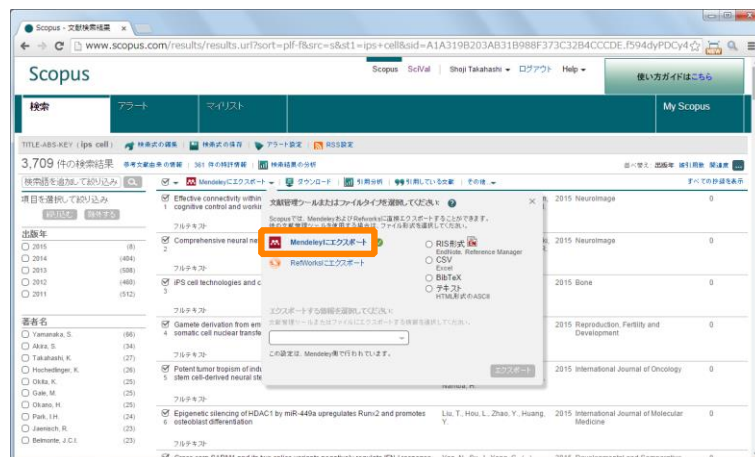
Scopus - 文献検索結果 ×

www.scopus.com/results/results.uri?sort=plf-f&src=s&st1=ips+cell&sid=A1A319B203AB31B988F373C32B4CCCDE.f594dyPDCy4

Scopus

Scopus SciVal Shoji Takahashi ログアウト Help

使い方ガイドはこちら

検索 アラート マイリスト My Scopus

TITLE-ABS-KEY ( ips cell ) 検索式の編集 検索式の保存 アラート設定 RSS設定

3,709 件の検索結果 参考文献由来の文献 | 361 件の特許情報 | 検索結果の分析

並べ替え 出版年 被引用数 関連度

検索語を追加して絞り込み

Mendeleyにエクスポート ダウンロード 引用分析 引用している文献 その他

すべての抄録を表示

項目を選択して絞り込み

絞り込む 除外する

出版年

2015 (8)
2014 (484)
2013 (588)
2012 (460)
2011 (512)

著者名

Yamanaka, S. (66)
Akira, S. (34)
Takahashi, K. (27)
Hochedlinger, K. (26)
Okita, K. (25)
Gale, M. (25)
Okano, H. (25)
Park, I.H. (24)
Jaenisch, R. (23)
Belmonte, J.C.I. (23)

1 Effective connectivity within ... cognitive control and working ...
フルテキスト
2015 NeuroImage 0

2 Comprehensive neural ne...
フルテキスト
2015 NeuroImage 0

3 iPS cell technologies and c...
フルテキスト
2015 Bone 0

4 Gamete derivation from em... somatic cell nuclear transfe...
フルテキスト
2015 Reproduction, Fertility and Development 0

5 Potent tumor tropism of indu... stem cell-derived neural ste...
Nambu, H.
2015 International Journal of Oncology 0

6 Epigenetic silencing of HDAC1 by miR-449a upregulates Runx2 and promotes osteoblast differentiation
Liu, T., Hou, L., Zhao, Y., Huang, Y.
2015 International Journal of Molecular Medicine 0
フルテキスト

文献管理ツールまたはファイルタイプを選択してください: ×

Scopusでは、MendeleyおよびRefWorksに直接エクスポートすることができます。他の文献管理ツールを使用する場合は、ファイル形式を選択してください。

Mendeleyにエクスポート
RefWorksにエクスポート

RIS形式
EndNote, Reference Manager
CSV
Excel
BibTeX
テキスト
HTML形式のASCII

エクスポートする情報を選択してください:
文献管理ツールまたはファイルにエクスポートする情報を選択してください。

この設定は、Mendeley側で行われています。

エクスポート